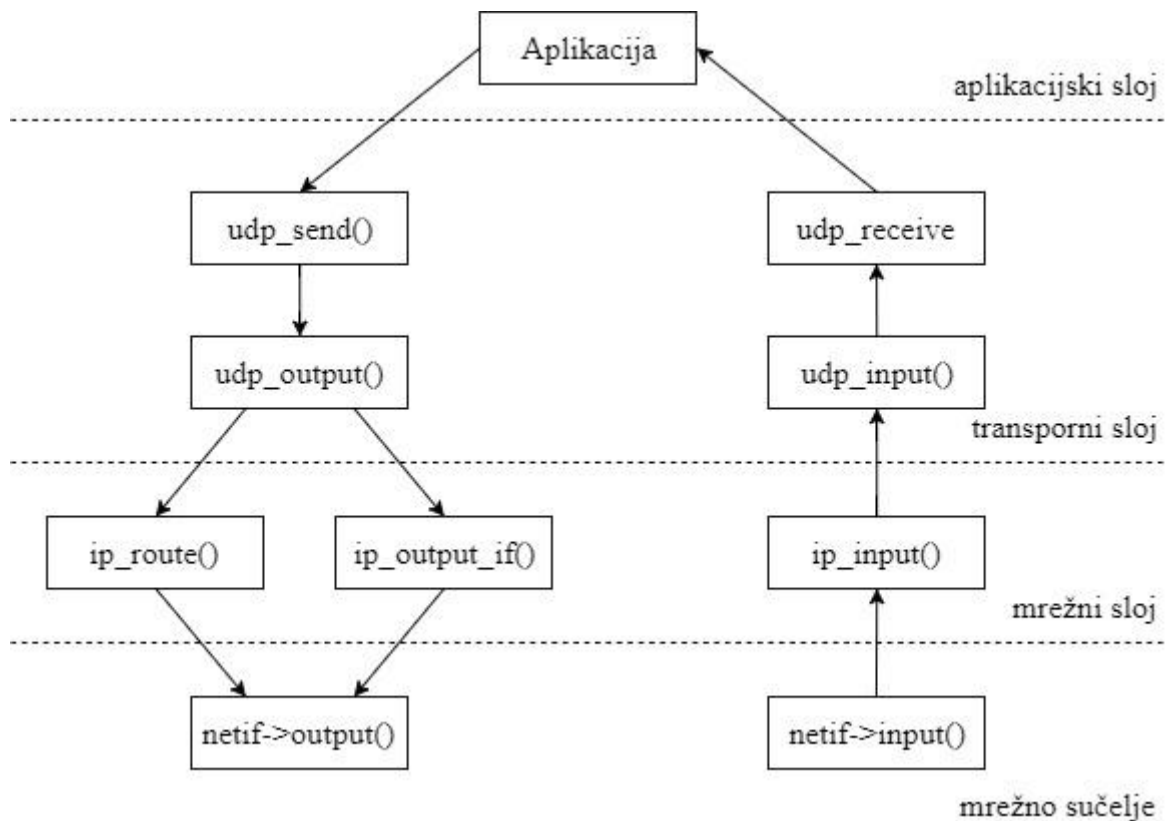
Aplikacija

aplikacijski sloj

udp_send()

udp_receive

udp_output()

udp_input()

transporni sloj

ip_route()

ip_output_if()

ip_input()

mrežni sloj

netif->output()

netif->input()

mrežno sučelje